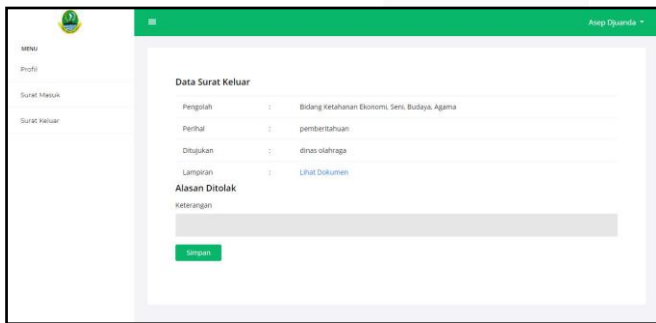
≡

Asep Djuanda ▾

MENU

Profil

Surat Masuk

Surat Keluar

Data Surat Keluar

| Pengolah | : | Bidang Ketahanan Ekonomi, Seni, Budaya, Agama |
|---|---|---|
| Perihal | : | pemberitahuan |
| Ditujukan | : | dinas olahraga |
| Lampiran | : | Lihat Dokumen |

Alasan Ditolak

Keterangan

Simpan